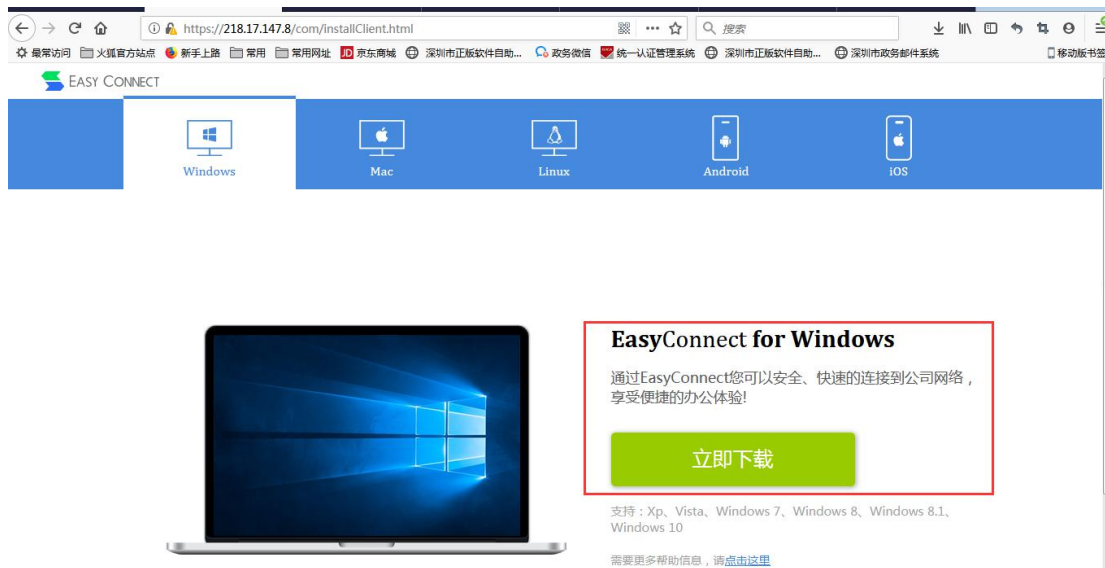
https://218.17.147.8/com/installClient.html

搜索

最常访问 火狐官方站点 新手上路 常用 常用网址 京东商城 深圳市正版软件自助... 政务微信 统一认证管理系统 深圳市正版软件自助... 深圳市政务邮件系统 移动版书签

EASY CONNECT

Windows Mac Linux Android iOS

EasyConnect for Windows

通过EasyConnect您可以安全、快速的连接到公司网络，享受便捷的办公体验!

立即下载

支持：Xp、Vista、Windows 7、Windows 8、Windows 8.1、Windows 10

需要更多帮助信息，请点击这里